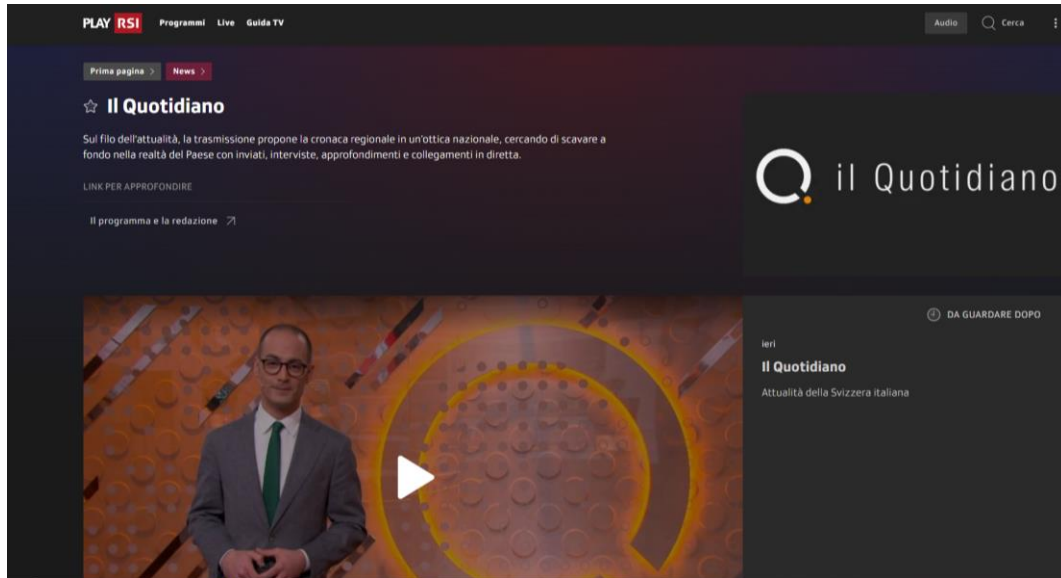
PLAY RSI Programmi Live Guida TV

Audio Cerca

Prima pagina > News >

☆ Il Quotidiano

Sul filo dell'attualità, la trasmissione propone la cronaca regionale in un'ottica nazionale, cercando di scavare a fondo nella realtà del Paese con inviati, interviste, approfondimenti e collegamenti in diretta.

LINK PER APPROFONDIRE

Il programma e la redazione ↗

il Quotidiano

DA GUARDARE DOPO

ieri

Il Quotidiano

Attualità della Svizzera italiana